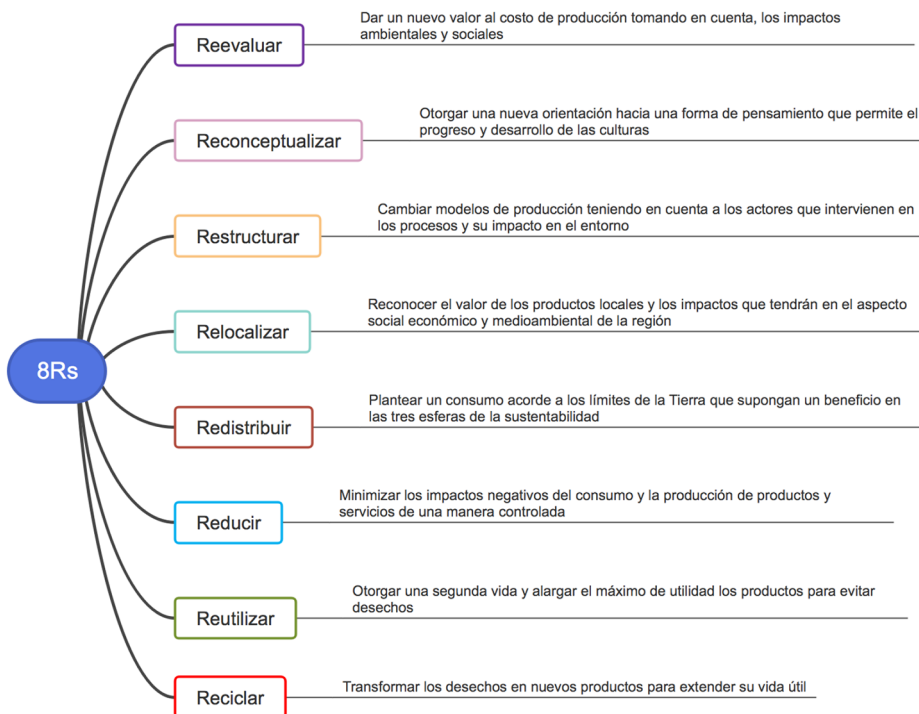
8Rs

Reevaluar

Dar un nuevo valor al costo de producción tomando en cuenta, los impactos ambientales y sociales

Reconceptualizar

Otorgar una nueva orientación hacia una forma de pensamiento que permite el progreso y desarrollo de las culturas

Restructurar

Cambiar modelos de producción teniendo en cuenta a los actores que intervienen en los procesos y su impacto en el entorno

Relocalizar

Reconocer el valor de los productos locales y los impactos que tendrán en el aspecto social económico y medioambiental de la región

Redistribuir

Plantear un consumo acorde a los límites de la Tierra que supongan un beneficio en las tres esferas de la sustentabilidad

Reducir

Minimizar los impactos negativos del consumo y la producción de productos y servicios de una manera controlada

Reutilizar

Otorgar una segunda vida y alargar el máximo de utilidad los productos para evitar desechos

Reciclar

Transformar los desechos en nuevos productos para extender su vida útil